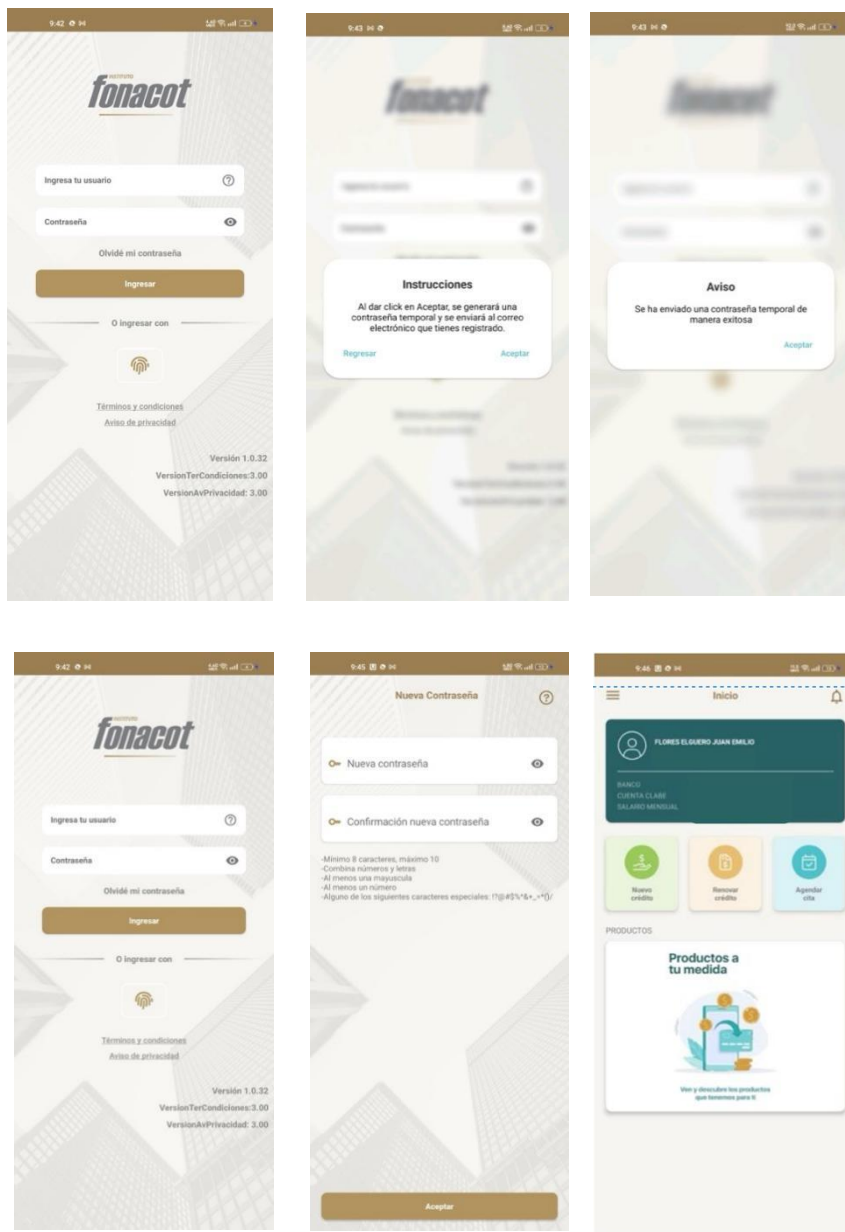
9:42

INSTITUTO fonacot

Ingresa tu usuario

Contraseña

Olvidé mi contraseña

Ingresar

O ingresar con

Términos y condiciones

Aviso de privacidad

Versión 1.0.32

VersionTerCondiciones:3.00

VersionAvPrivacidad: 3.00

9:43

fonacot

Instrucciones

Al dar click en Aceptar, se generará una contraseña temporal y se enviará al correo electrónico que tienes registrado.

Regresar

Aceptar

9:43

Aviso

Se ha enviado una contraseña temporal de manera exitosa

Aceptar

9:42

INSTITUTO fonacot

Ingresa tu usuario

Contraseña

Olvidé mi contraseña

Ingresar

O ingresar con

Términos y condiciones

Aviso de privacidad

Versión 1.0.32

VersionTerCondiciones:3.00

VersionAvPrivacidad: 3.00

9:45

Nueva Contraseña

Nueva contraseña

Confirmación nueva contraseña

-Mínimo 8 caracteres, máximo 10
-Combina números y letras
-Al menos una mayuscula
-Al menos un número
-Alguno de los siguientes caracteres especiales: !?@#$%^&*_-+()/

Aceptar

9:46

Inicio

FLORES ELGUERO JUAN EMILIO

BANCO
CUENTA CLABE
SALARIO MENSUAL

Nuevo crédito

Renovar crédito

Agendar cita

PRODUCTOS

Productos a tu medida

Ven y descubre los productos que tenemos para ti